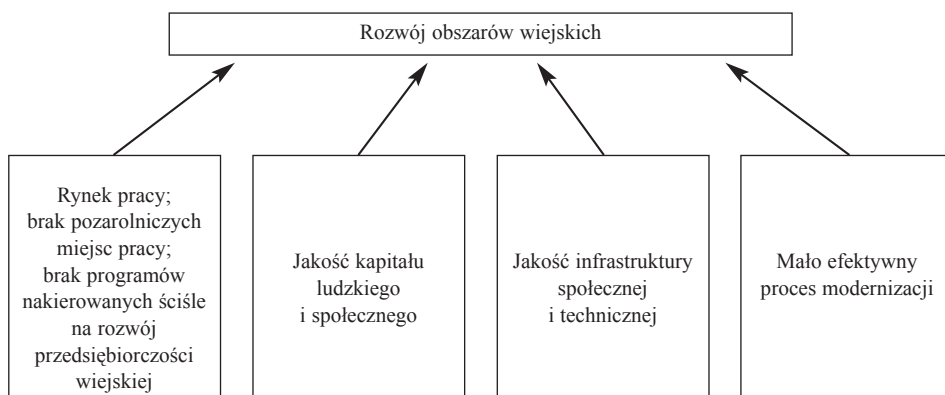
Rozwój obszarów wiejskich

Rynek pracy; brak pozarolniczych miejsc pracy; brak programów nakierowanych ściśle na rozwój przedsiębiorczości wiejskiej

Jakość kapitału ludzkiego i społecznego

Jakość infrastruktury społecznej i technicznej

Mało efektywny proces modernizacji